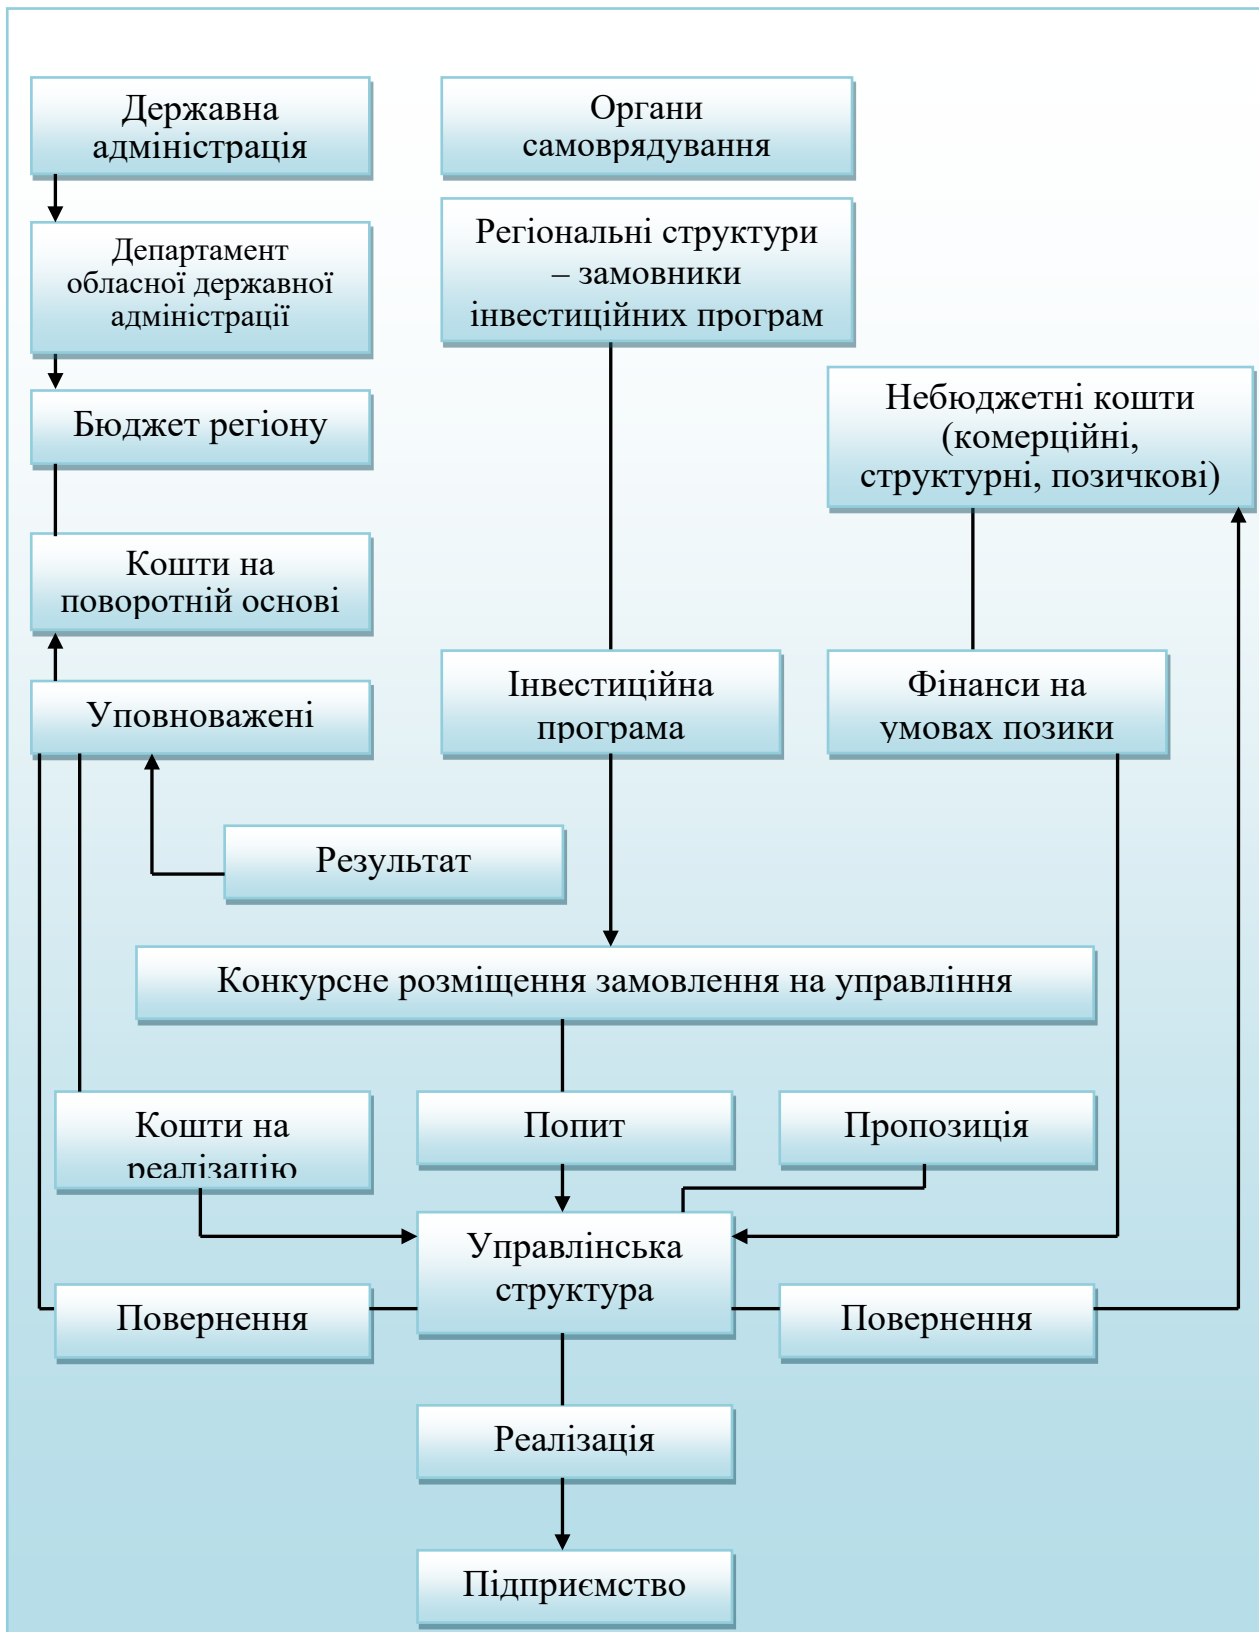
Державна адміністрація

Органи самоврядування

Департамент обласної державної адміністраці

Регіональні структури – замовники інвестиційних програм

Бюджет регіону

Небюджетні кошти (комерційні, структурні, позичкові)

Кошти на поворотній основі

Уповноважені

Інвестиційна програма

Фінанси на умовах позики

Результат

Конкурсне розміщення замовлення на управління

Кошти на реалізацію

Попит

Пропозиція

Управлінська структура

Повернення

Повернення

Реалізація

Підприємство